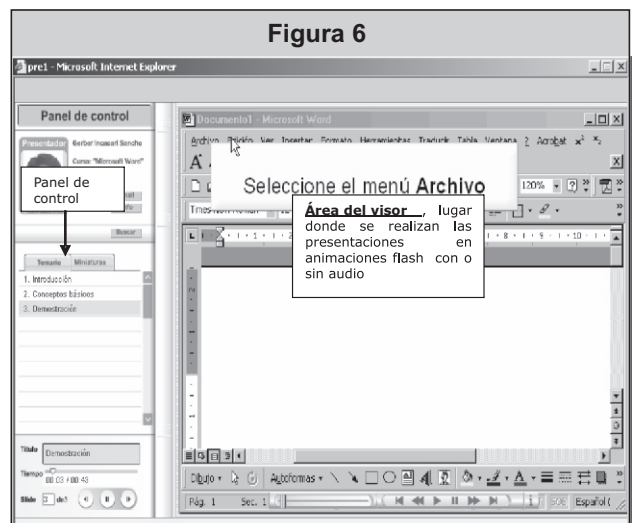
Figura 6

pre1 - Microsoft Internet Explorer

Panel de control

Presentador Gerber Incasari Sancho

Curso "Microsoft Word"

Panel de control

Buscar

Temario Miniaturas

1. Introducción
2. Conceptos básicos
3. Demostración

Título Demostración

Tiempo 00:03 / 00:43

Slide 3 de 3

Documento1 - Microsoft Word

Archivo Edición Ver Insertar Formato Herramientas Tabla Ventana ? Acrobat

Seleccione el menú Archivo

120%

Times New Roman

**Área del visor**, lugar donde se realizan las presentaciones en animaciones flash con o sin audio

Dibujo Autoformas

Pág. 1 Sec. 1 SOB Español (